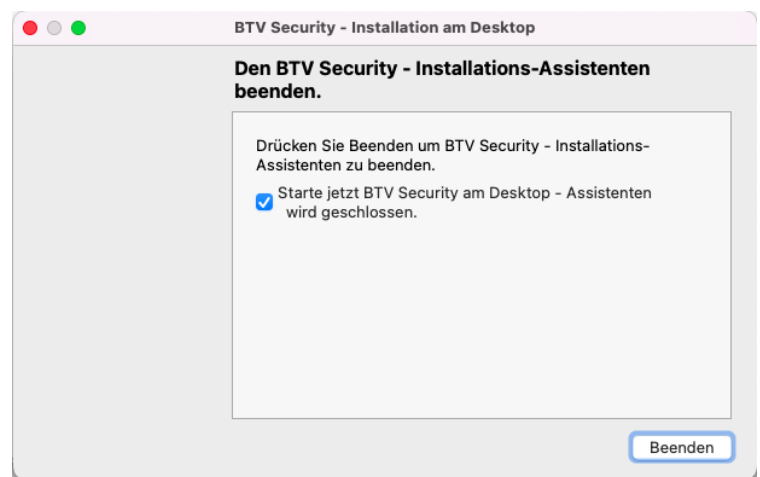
BTV Security - Installation am Desktop

Den BTV Security - Installations-Assistenten beenden.

Drücken Sie Beenden um BTV Security - Installations-Assistenten zu beenden.

Starte jetzt BTV Security am Desktop - Assistenten wird geschlossen.

Beenden